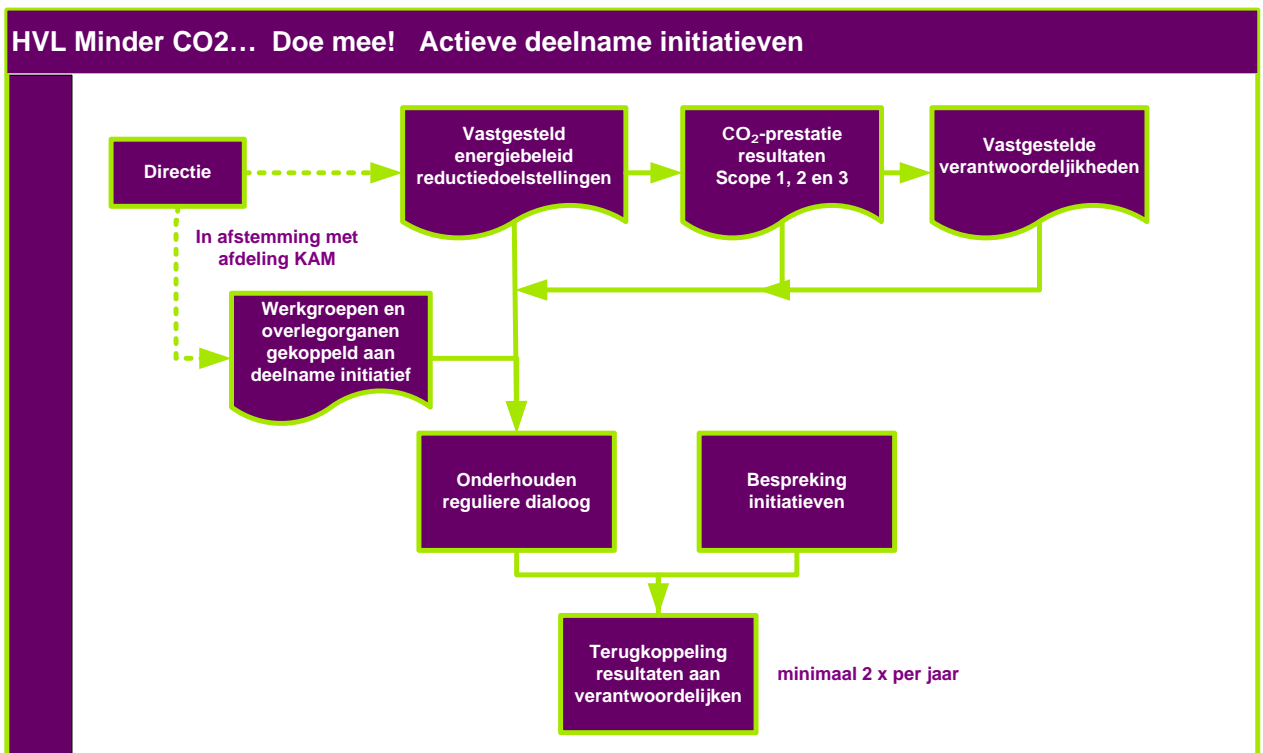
HVL Minder CO2… Doe mee! Actieve deelname initiatieven

Directie

In afstemming met afdeling KAM

Vastgesteld energiebeleid reductiedoelstellingen

$CO_2$-prestatie resultaten Scope 1, 2 en 3

Vastgestelde verantwoordeljikheden

Werkgroepen en overlegorganen gekoppeld aan deelname initiatief

Onderhouden reguliere dialoog

Bespreking initiatieven

Terugkoppeling resultaten aan verantwoordelijken

minimaal 2 x per jaar